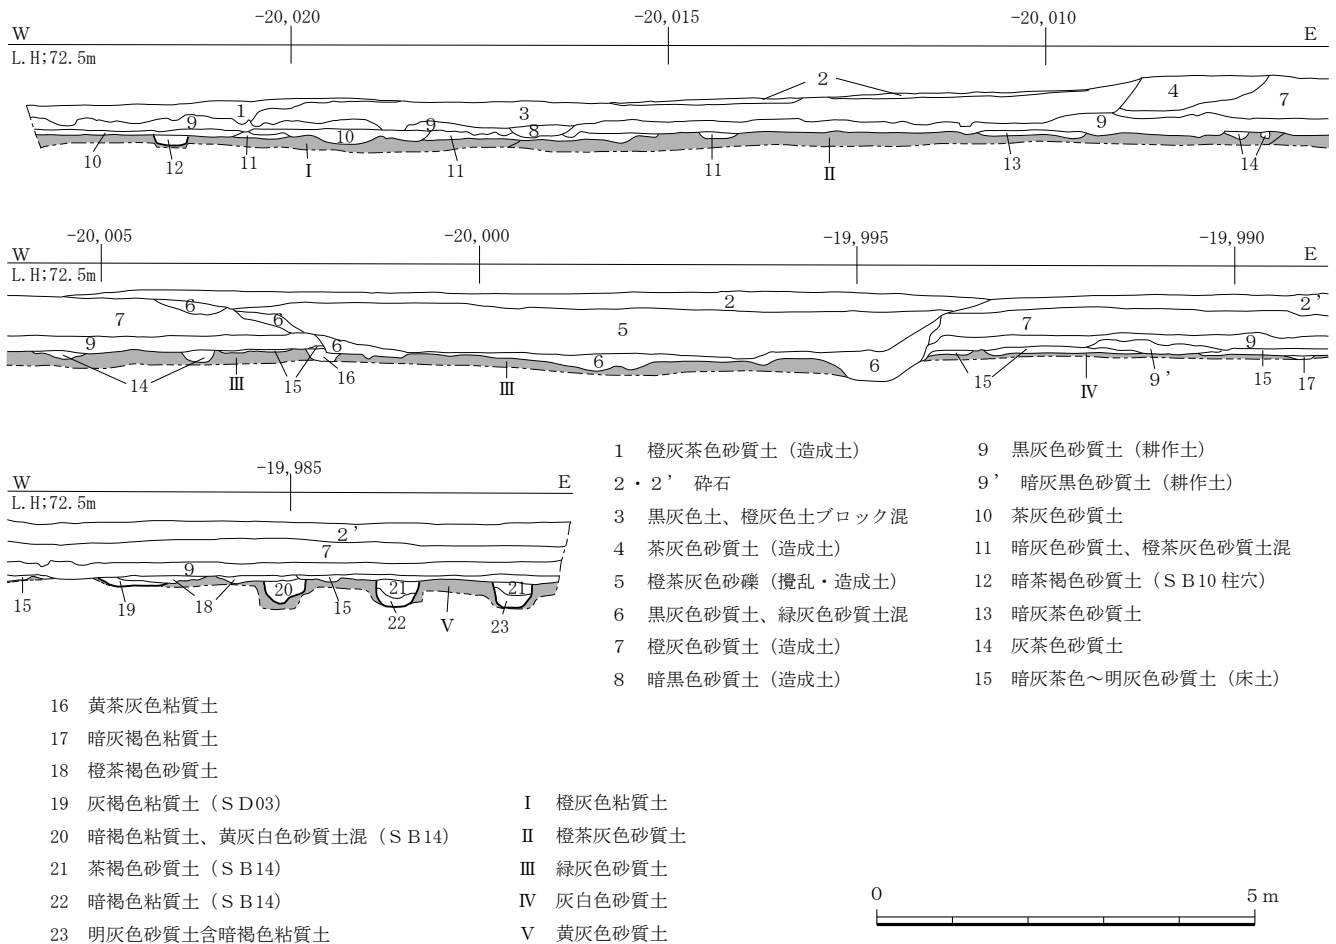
W
-20, 020
-20, 015
-20, 010
E
L.H;72.5m
2
4
7
1
3
9
9
8
9
10
10
12
11
I
11
11
II
13
14

W
-20, 005
-20, 000
-19, 995
-19, 990
E
L.H;72.5m
6
2
2'
7
6
5
7
9
6
9
6
6
14
III
15
16
III
15
IV
9'
15
17

W
-19, 985
E
L.H;72.5m
2'
7
9
20
21
21
15
19
18
15
22
V
23

1 橙灰茶色砂質土（造成土）
2・2' 砕石
3 黒灰色土、橙灰色土ブロック混
4 茶灰色砂質土（造成土）
5 橙茶灰色砂礫（攪乱・造成土）
6 黒灰色砂質土、緑灰色砂質土混
7 橙灰色砂質土（造成土）
8 暗黒色砂質土（造成土）

9 黒灰色砂質土（耕作土）
9' 暗灰黒色砂質土（耕作土）
10 茶灰色砂質土
11 暗灰色砂質土、橙茶灰色砂質土混
12 暗茶褐色砂質土（SB10 柱穴）
13 暗灰茶色砂質土
14 灰茶色砂質土
15 暗灰茶色～明灰色砂質土（床土）

16 黄茶灰色粘質土
17 暗灰褐色粘質土
18 橙茶褐色砂質土
19 灰褐色粘質土（SD03）
20 暗褐色粘質土、黄灰白色砂質土混（SB14）
21 茶褐色砂質土（SB14）
22 暗褐色粘質土（SB14）
23 明灰色砂質土含暗褐色粘質土

I 橙灰色粘質土
II 橙茶灰色砂質土
III 緑灰色砂質土
IV 灰白色砂質土
V 黄灰色砂質土

0
5 m